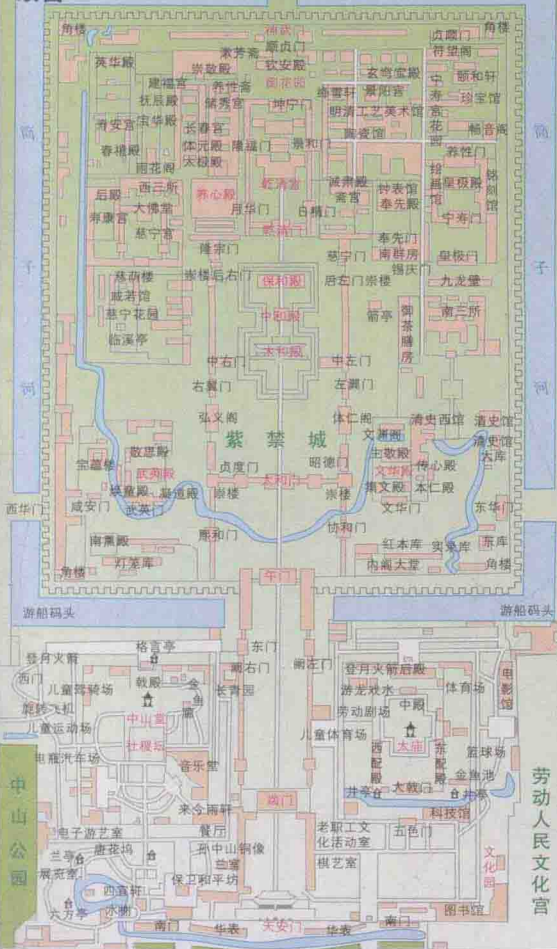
角楼 神武门 角楼
英华殿 承乾宫 顺贞门 贞顺门 符望阁
建福宫 崇敬殿 钦安殿 玄穹宝殿 颐和轩
抚辰殿 养性斋 御花园 景阳宫 珍宝馆
寿安宫 宝华殿 储秀宫 坤宁宫 明清工艺美术馆 畅音阁
春禧殿 长春宫 交泰殿 景仁宫 养性门
雨花阁 体元殿 太极殿 陶瓷馆 锡庆门
后殿 西三所 养心殿 乾清宫 诚肃殿 钟表馆 奉先殿 皇极殿
寿康宫 大佛堂 月华门 日精门 斋宫 中寿门
慈宁宫 乾清门 奉先门
隆宗门 景运门 南群房 皇极门
慈荫楼 崇楼 后右门 保和殿 后左门 崇楼 九龙壁
咸若馆 中和殿 箭亭 御茶膳房 南三所
慈宁花园 太和殿
临溪亭 中右门 中左门
右翼门 左翼门
弘义阁 体仁阁 清史西馆 清史馆
紫禁城 文渊阁 清史馆
敬思殿 主敬殿 大库
宝蕴楼 武英殿 贞度门 昭德门 文华殿 传心殿
西华门 咸安门 浴德堂 凝道殿 太和门 本仁殿 东华门
武英门 崇楼 集义殿 文华门
南熏殿 熙和门 协和门 红本库 实录库 东库
灯笼库 内阁大堂
角楼 角楼
午门
游船码头 游船码头
格言亭 阙右门 阙左门
登月火箭 东门 登月火箭 电影馆
西门 敬殿 长青园 游龙戏水 体育场
儿童驾驶场 中山堂 劳动剧场 中殿
旋转飞机 儿童体育场
儿童运动场 社稷坛 太庙 西配殿 东配殿 篮球场
电瓶汽车场 音乐堂 金鱼池
中山公园 来今雨轩 端门 井亭 大戟门 井亭 科技馆 劳动人民文化宫
电子游艺室 餐厅 老职工文化活动室 五色门
兰亭 唐花坞 孙中山铜像 棋艺室 文化园
展览室 习礼亭
西露轩 保卫和平坊
六方亭 水榭
南门 华表 天安门 华表 南门 图书馆
筒子河 筒子河 筒子河